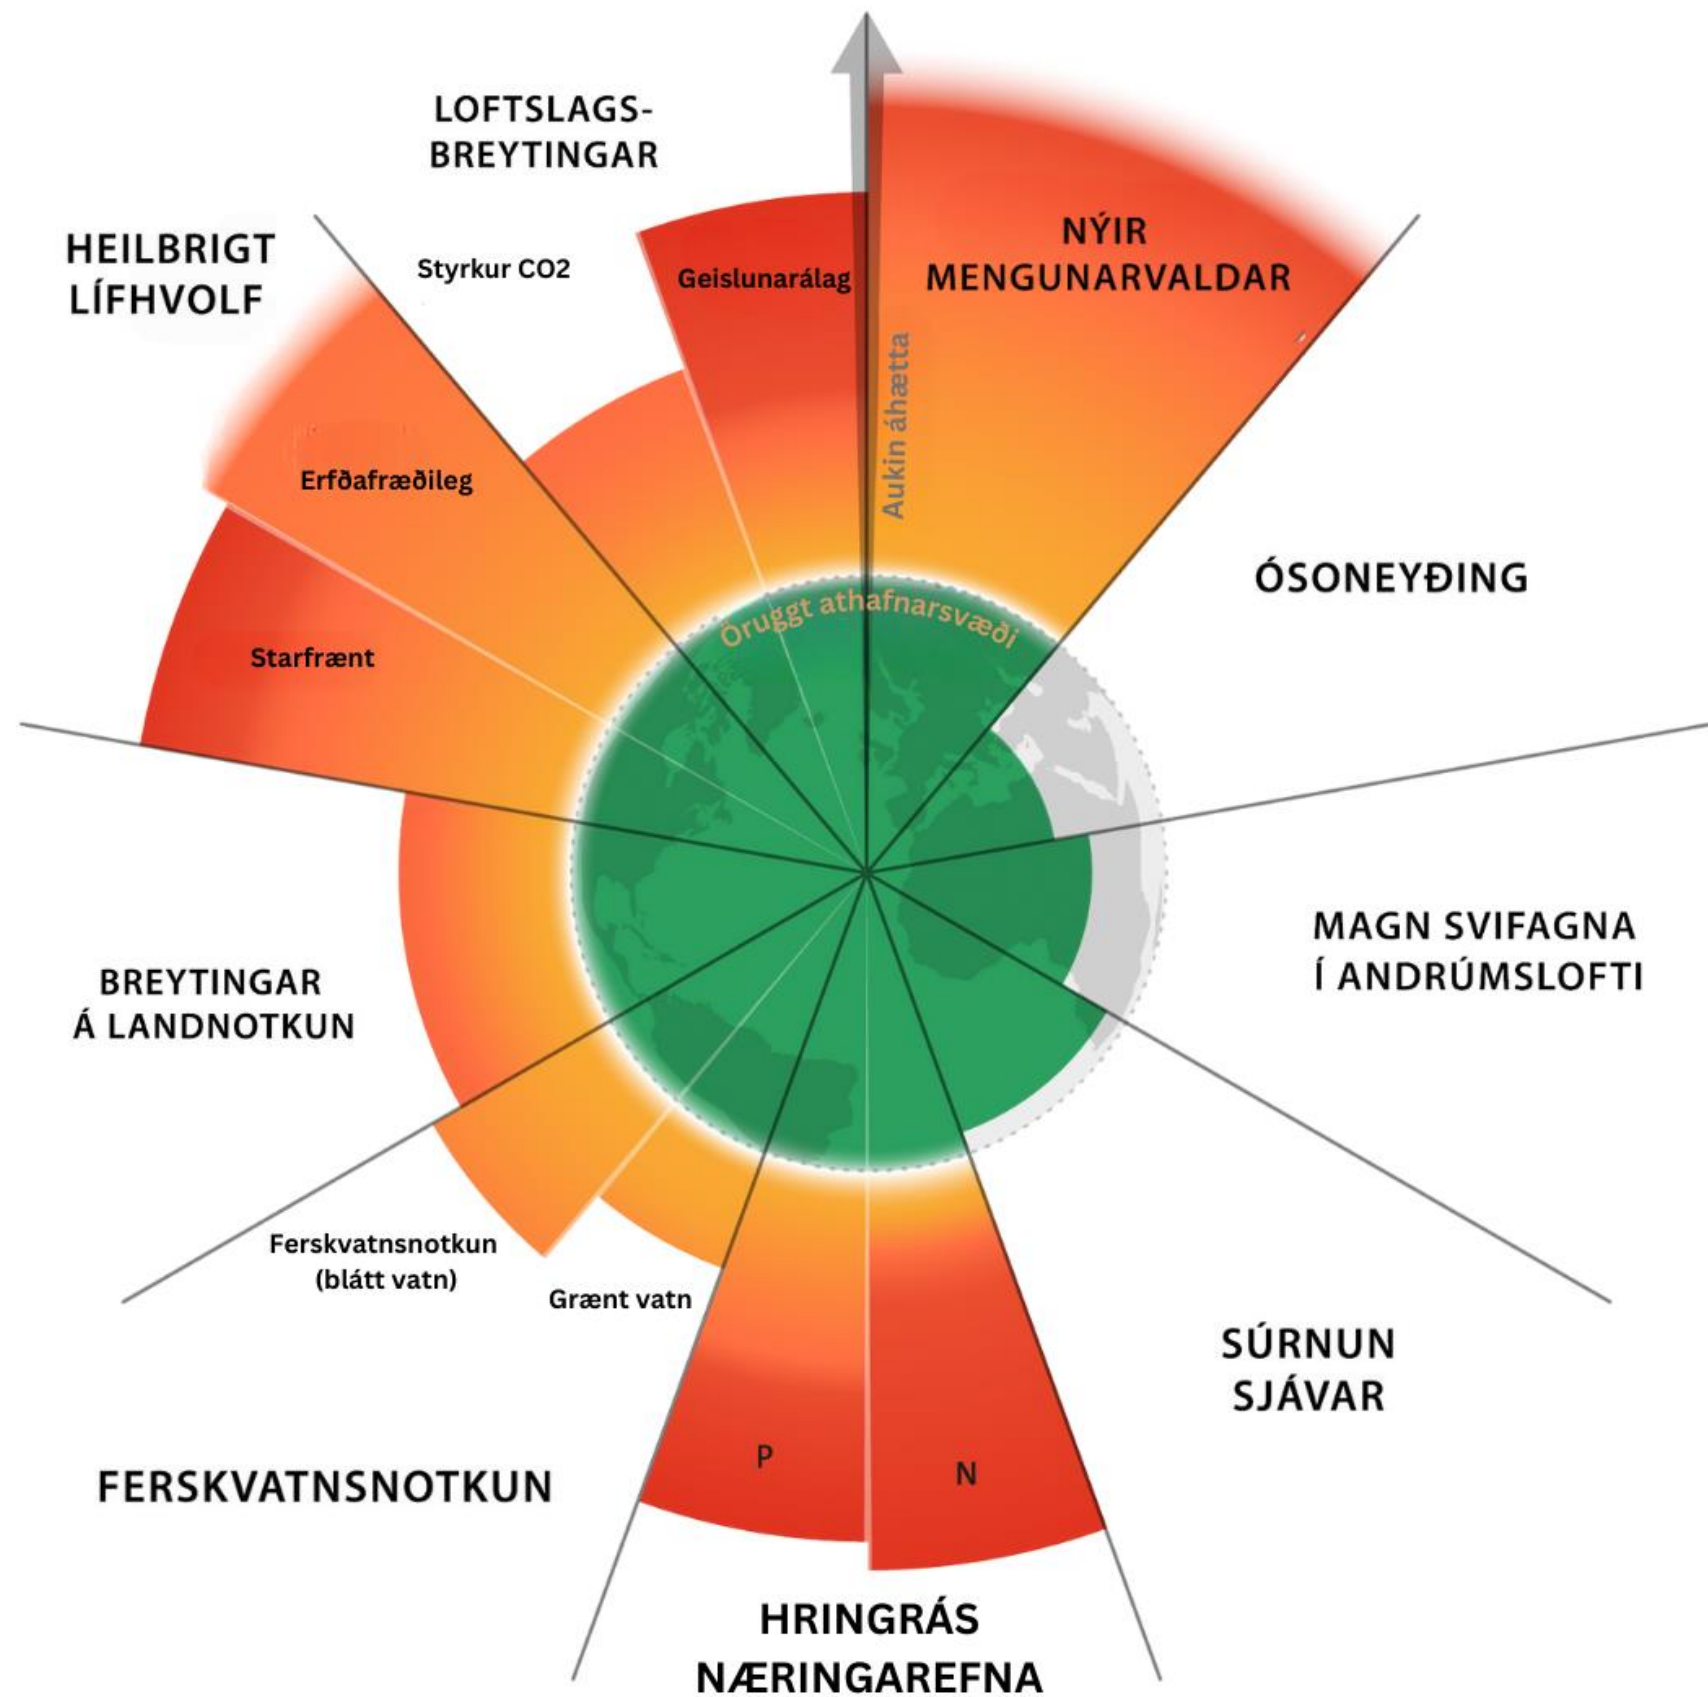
LOFTSLAGS-BREYTINGAR

HEILBRIGT LÍFHVOLF

Styrkur CO2

Geislunarálag

NÝIR MENGUNARVALDAR

Aukin áhætta

Erfðafræðileg

Starfrænt

Öruggt athafnarsvæði

ÓSONEYÐING

MAGN SVIFAGNA Í ANDRÚMSLOFTI

BREYTINGAR Á LANDNOTKUN

Ferskvatnsnotkun (blátt vatn)

Grænt vatn

SÚRNUN SJÁVAR

P

N

FERSKVATNSNOTKUN

HRINGRÁS NÆRINGAREFNA